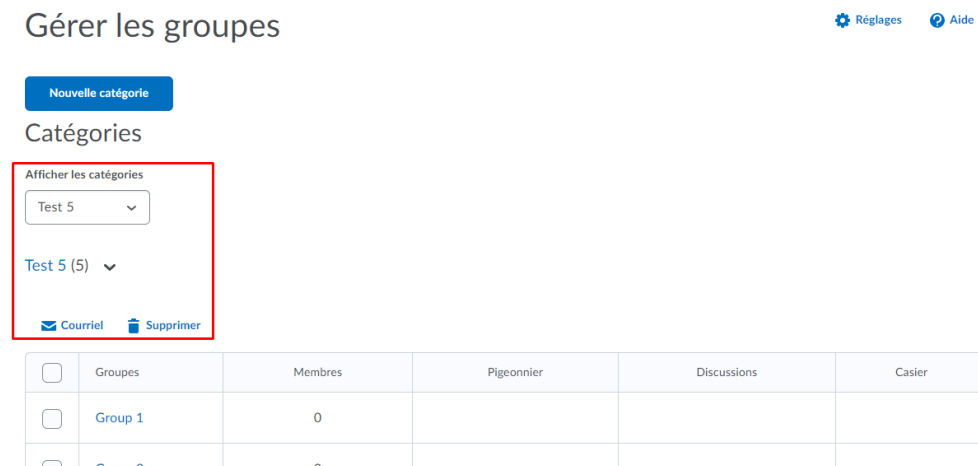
Gérer les groupes

Réglages Aide

Nouvelle catégorie

Catégories

Afficher les catégories

Test 5

Test 5 (5)

Courriel Supprimer

| | Groupes | Membres | Pigeonnier | Discussions | Casier |
|---|---|---|---|---|---|
| | Group 1 | 0 | | | |
| | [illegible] | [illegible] | | | |